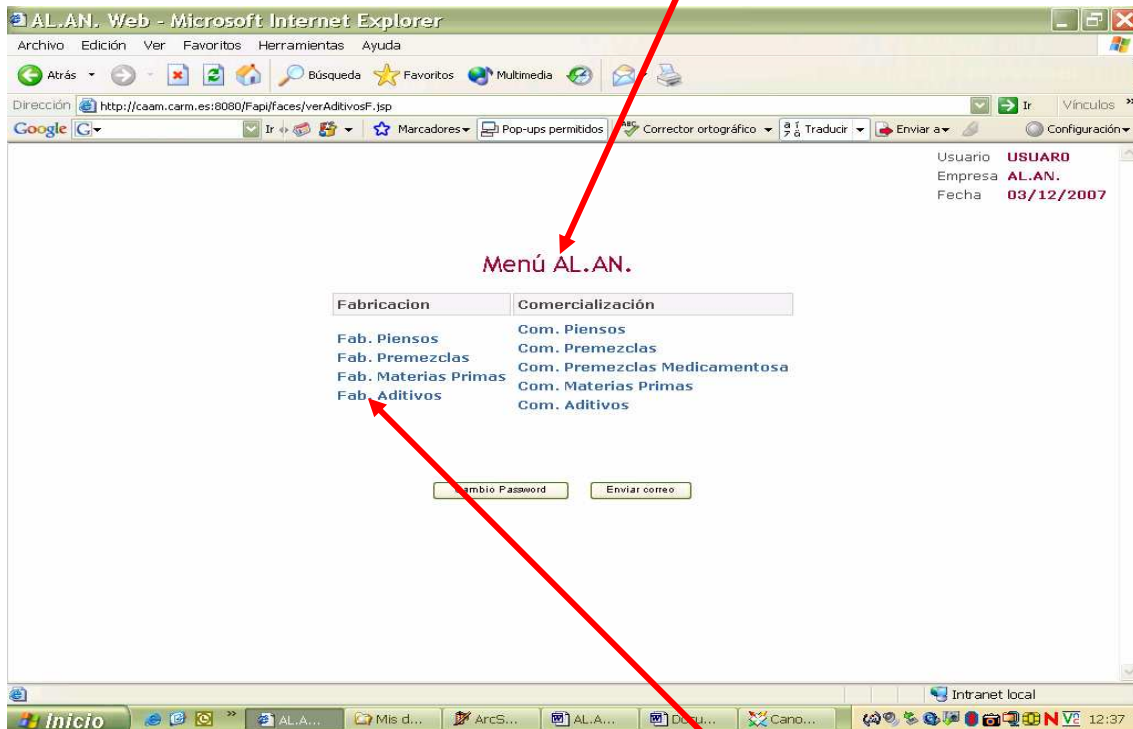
AL.AN. Web - Microsoft Internet Explorer

Archivo Edición Ver Favoritos Herramientas Ayuda

Atrás Búsqueda Favoritos Multimedia

Dirección http://caam.carm.es:8080/Fapi/faces/verAditivosF.jsp Ir Vínculos

Google G- Ir Marcadores Pop-ups permitidos Corrector ortográfico Traducir Enviar a Configuración

Usuario USUARO
Empresa AL.AN.
Fecha 03/12/2007

Menú AL.AN.

| Fabricacion | Comercialización |
|---|---|
| Fab. Piensos | Com. Piensos |
| Fab. Premezclas | Com. Premezclas |
| Fab. Materias Primas | Com. Premezclas Medicamentosa |
| Fab. Aditivos | Com. Materias Primas |
| | Com. Aditivos |

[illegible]ambio Password Enviar correo

Intranet local

Inicio AL.A... Mis d... ArcS... AL.A... Do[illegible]u... Cano... 12:37